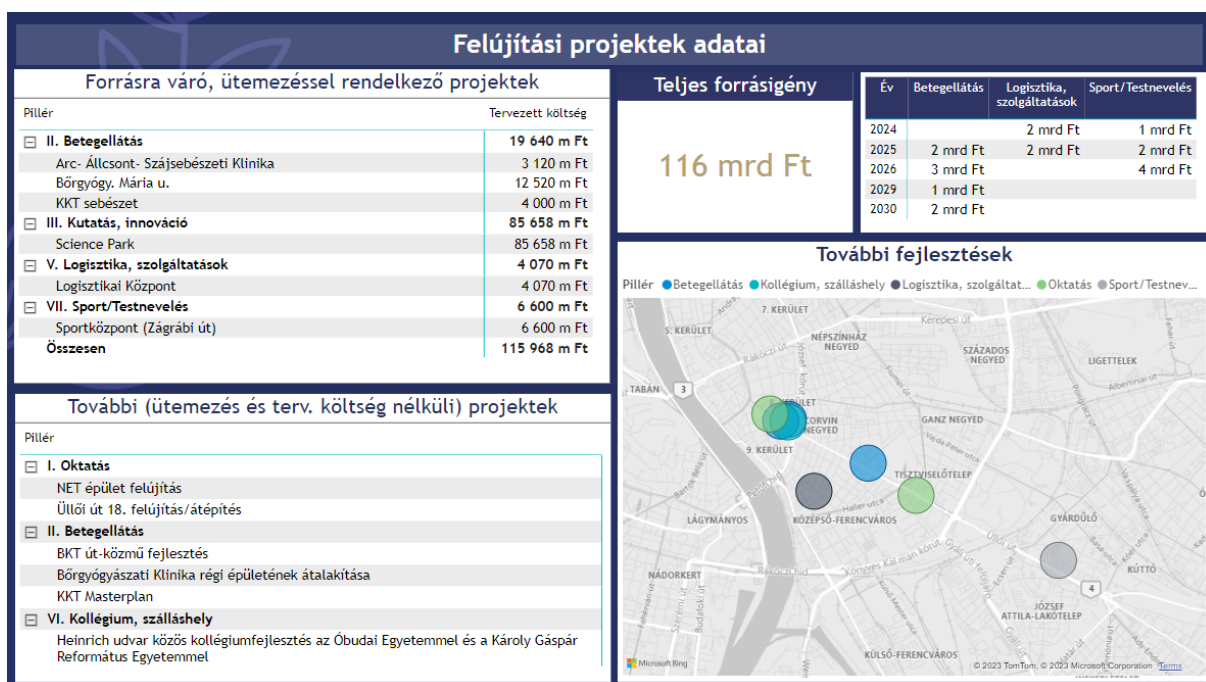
Felújítási projektek adatai

Forrásra váró, ütemezéssel rendelkező projektek

| Pillér | Tervezett költség |
|---|---|
| ⊟ II. Betegellátás | 19 640 m Ft |
| Arc- Állcsont- Szájsebészeti Klinika | 3 120 m Ft |
| Bőrgyógy. Mária u. | 12 520 m Ft |
| KKT sebészet | 4 000 m Ft |
| ⊟ III. Kutatás, innováció | 85 658 m Ft |
| Science Park | 85 658 m Ft |
| ⊟ V. Logisztika, szolgáltatások | 4 070 m Ft |
| Logisztikai Központ | 4 070 m Ft |
| ⊟ VII. Sport/Testnevelés | 6 600 m Ft |
| Sportközpont (Zágrábi út) | 6 600 m Ft |
| Összesen | 115 968 m Ft |

Teljes forrásigény

116 mrd Ft

| Év | Betegellátás | Logisztika, szolgáltatások | Sport/Testnevelés |
|---|---|---|---|
| 2024 | | 2 mrd Ft | 1 mrd Ft |
| 2025 | 2 mrd Ft | 2 mrd Ft | 2 mrd Ft |
| 2026 | 3 mrd Ft | | 4 mrd Ft |
| 2029 | 1 mrd Ft | | |
| 2030 | 2 mrd Ft | | |

További (ütemezés és terv. költség nélküli) projektek

Pillér
⊟ I. Oktatás
NET épület felújítás
Üllői út 18. felújítás/átépítés
⊟ II. Betegellátás
BKT út-közmű fejlesztés
Bőrgyógyászati Klinika régi épületének átalakítása
KKT Masterplan
⊟ VI. Kollégium, szálláshely
Heinrich udvar közös kollégiumfejlesztés az Óbudai Egyetemmel és a Károly Gáspár Református Egyetemmel

További fejlesztések

Pillér ● Betegellátás ● Kollégium, szálláshely ● Logisztika, szolgáltat... ● Oktatás ● Sport/Testnev...

7. KERÜLET
5. KERÜLET
NÉPSZÍNHÁZ NEGYED
Kerepesi út
SZÁZADOS NEGYED
LIGETTELEK
TABÁN
3
KORVIN NEGYED
GANZ NEGYED
9. KERÜLET
TISZTVISELŐTELEP
LÁGYMÁNYOS
KÖZÉPSŐ-FERENCVÁROS
GYÁRDŰLŐ
NÁDORKERT
4
KŰTTŐ
JÓZSEF ATTILA-LAKÓTELEP
KÜLSŐ-FERENCVÁROS
Microsoft Bing
© 2023 TomTom, © 2023 Microsoft Corporation Terms